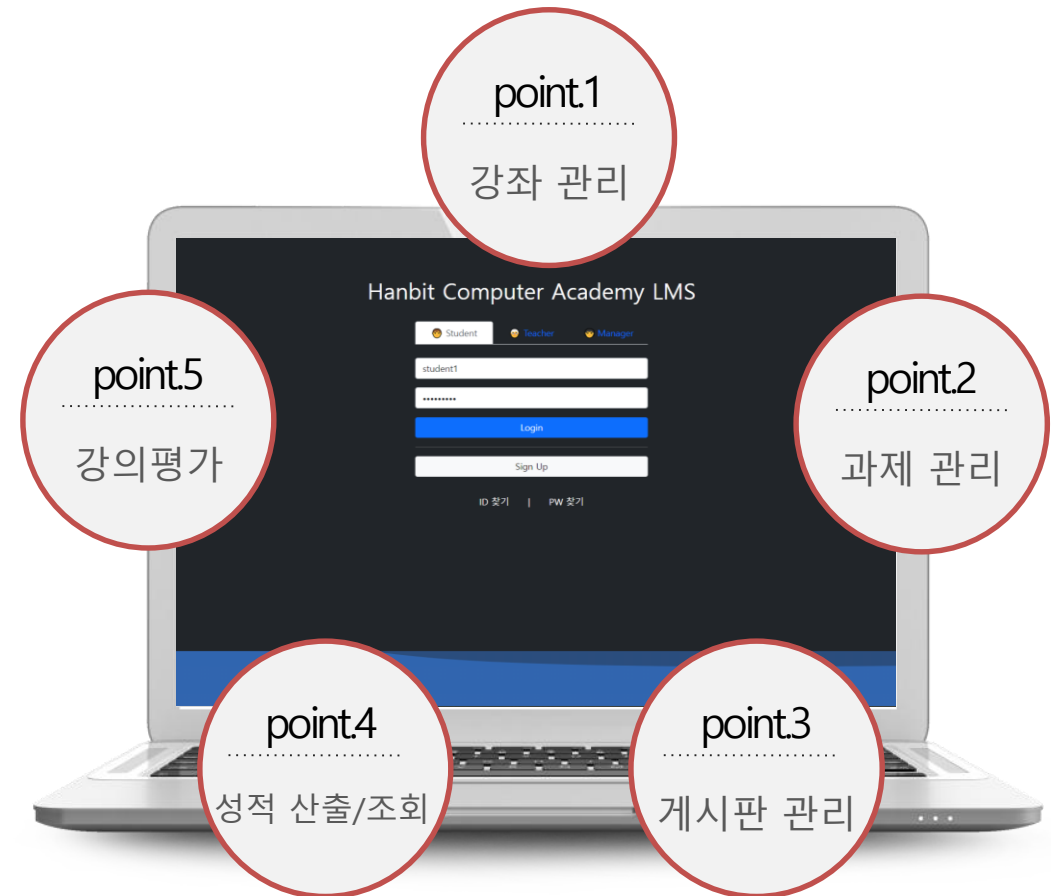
point.1

강좌 관리

Hanbit Computer Academy LMS

Student Teacher Manager

student1

•••••••••

Login

Sign Up

ID 찾기 | PW 찾기

point.5

강의평가

point.2

과제 관리

point.4

성적 산출/조회

point.3

게시판 관리